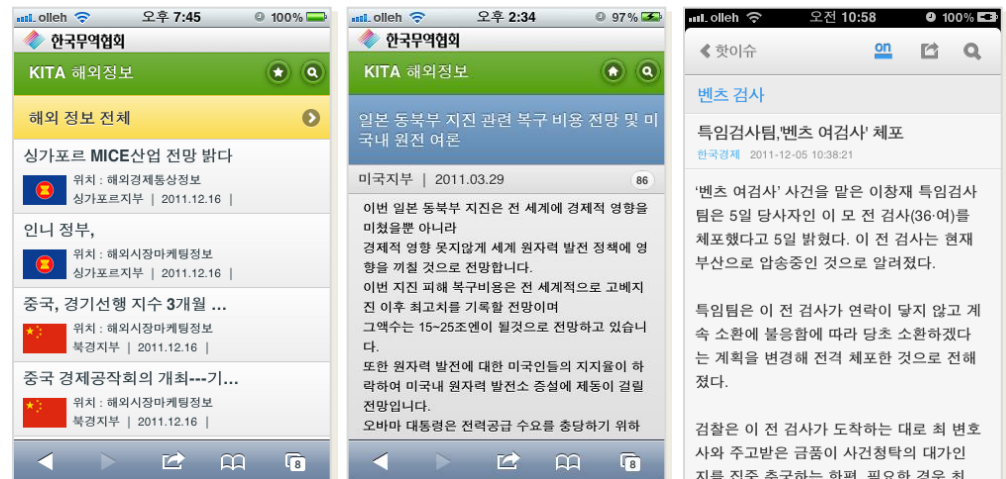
olleh 오후 7:45 100%

한국무역협회

KITA 해외정보

해외 정보 전체

싱가포르 MICE산업 전망 밝다
위치 : 해외경제통상정보
싱가포르지부 | 2011.12.16 |

인니 정부,
위치 : 해외시장마케팅정보
싱가포르지부 | 2011.12.16 |

중국, 경기선행 지수 3개월 ...
위치 : 해외시장마케팅정보
북경지부 | 2011.12.16 |

중국 경제공작회의 개최---기...
위치 : 해외시장마케팅정보
북경지부 | 2011.12.16 |

8

olleh 오후 2:34 97%

한국무역협회

KITA 해외정보

일본 동북부 지진 관련 복구 비용 전망 및 미국내 원전 여론

미국지부 | 2011.03.29 86

이번 일본 동북부 지진은 전 세계에 경제적 영향을 미쳤을뿐 아니라
경제적 영향 못지않게 세계 원자력 발전 정책에 영향을 끼칠 것으로 전망합니다.
이번 지진 피해 복구비용은 전 세계적으로 고베지진 이후 최고치를 기록할 전망이며
그액수는 15~25조엔이 될것으로 전망하고 있습니다.
또한 원자력 발전에 대한 미국인들의 지지율이 하락하여 미국내 원자력 발전소 증설에 제동이 걸릴 전망입니다.
오바마 대통령은 전력공급 수요를 충당하기 위하

8

olleh 오전 10:58 100%

핫이슈

on

벤츠 검사

특임검사팀,'벤츠 여검사' 체포
한국경제 2011-12-05 10:38:21

'벤츠 여검사' 사건을 맡은 이창재 특임검사팀은 5일 당사자인 이 모 전 검사(36·여)를 체포했다고 5일 밝혔다. 이 전 검사는 현재 부산으로 압송중인 것으로 알려졌다.

특임팀은 이 전 검사가 연락이 닿지 않고 계속 소환에 불응함에 따라 당초 소환하겠다는 계획을 변경해 전격 체포한 것으로 전해졌다.

검찰은 이 전 검사가 도착하는 대로 최 변호사와 주고받은 금품이 사건청탁의 대가인지를 집중 추궁하는 한편, 필요한 경우 최 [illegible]